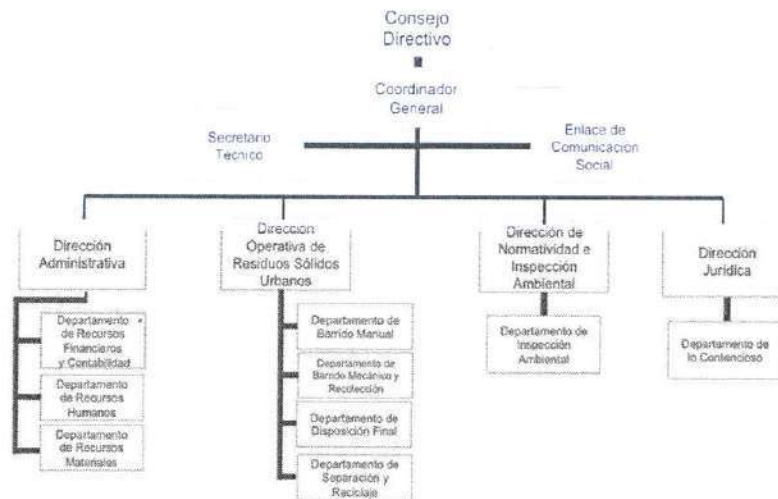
Consejo Directivo

Coordinador General

Secretario Tecnico

Enlace de Comunicacion Social

Dirección Administrativa

Departamento de Recursos Financieros y Contabilidad

Departamento de Recursos Humanos

Departamento de Recursos Materiales

Dirección Operativa de Residuos Sólidos Urbanos

Departamento de Barrido Manual

Departamento de Barrido Mecánico y Recolección

Departamento de Disposición Final

Departamento de Separación y Reciclaje

Dirección de Normatividad e Inspección Ambiental

Departamento de Inspección Ambiental

Dirección Jurídica

Departamento de lo Contencioso